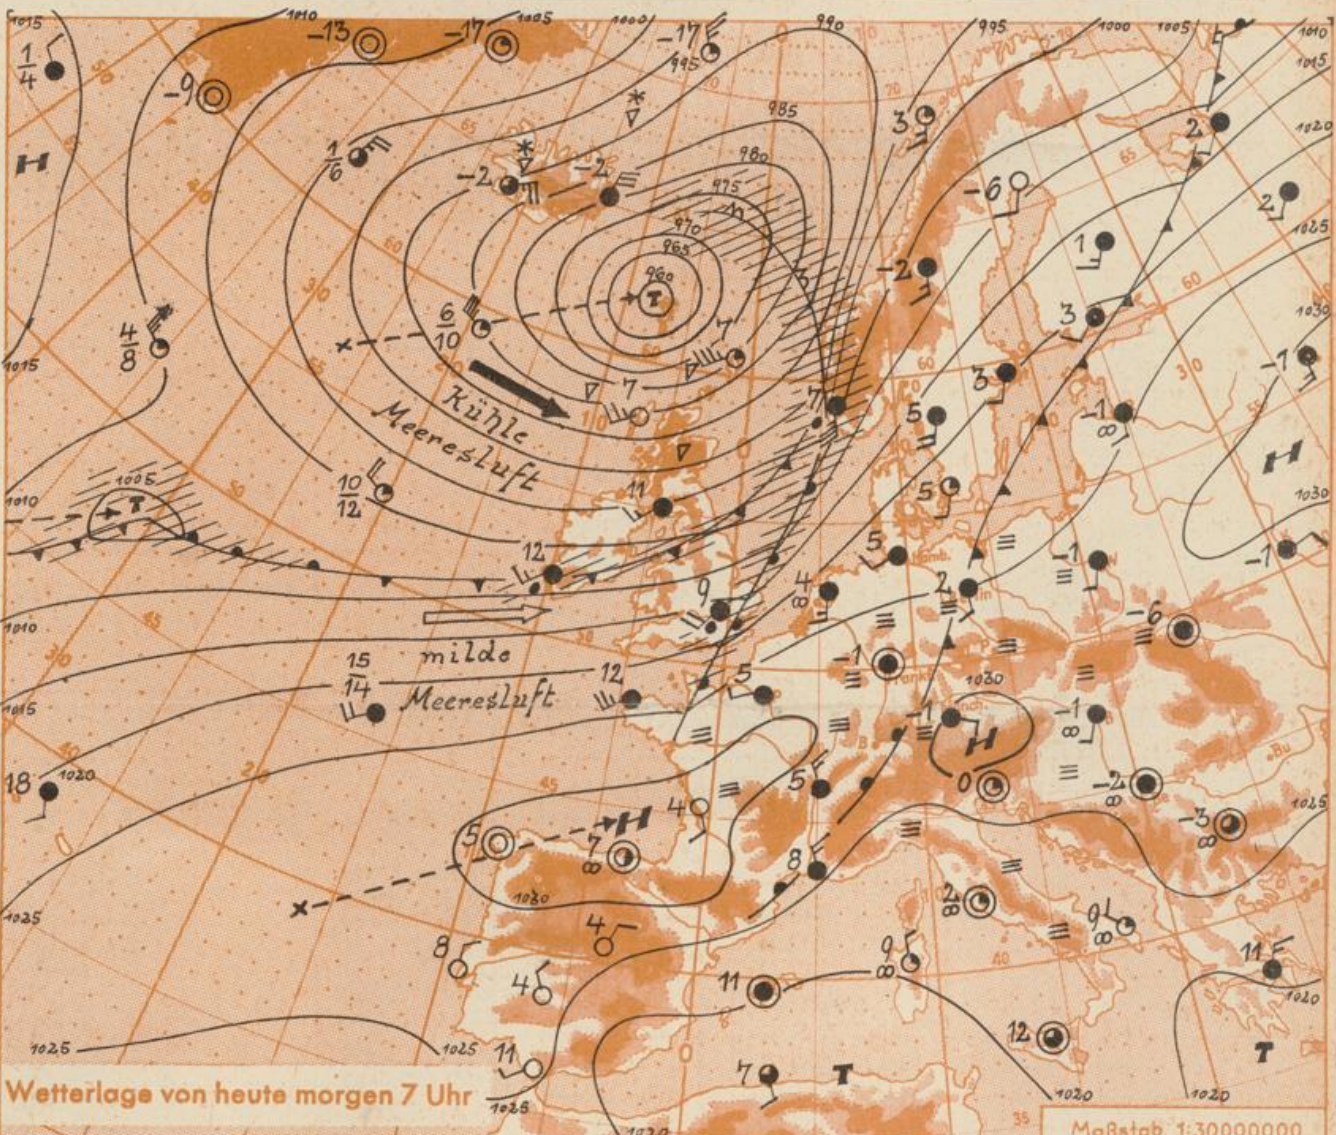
Kühle Meeresluft

milde Meeresluft

Wetterlage von heute morgen 7 Uhr

Maßstab 1:30000000

H T T H H H H T T

1015 1010 1005 1000 995 990 985 980 975 970 965 960 1005 1010 1015 1020 1025 1030 1020 1025 1030 1020 1025

$\frac{1}{4}$ -13 -17 -17 -9 $\frac{1}{6}$ -2 -2 3 -6 2 2 1 -2 $\frac{4}{8}$ $\frac{6}{10}$ 7 7 -7 3 3 -7 -1 5 5 $\frac{10}{12}$ 11 12 5 -1 -1 2 9 4 -6 -1 5 -1 $\frac{15}{14}$ 12 -1 0 18 5 -2 4 -3 5 7 8 2 9 8 4 4 9 11 11 12 11 7

50 40 60 65 60 30 45 20 40 30 10 0 35